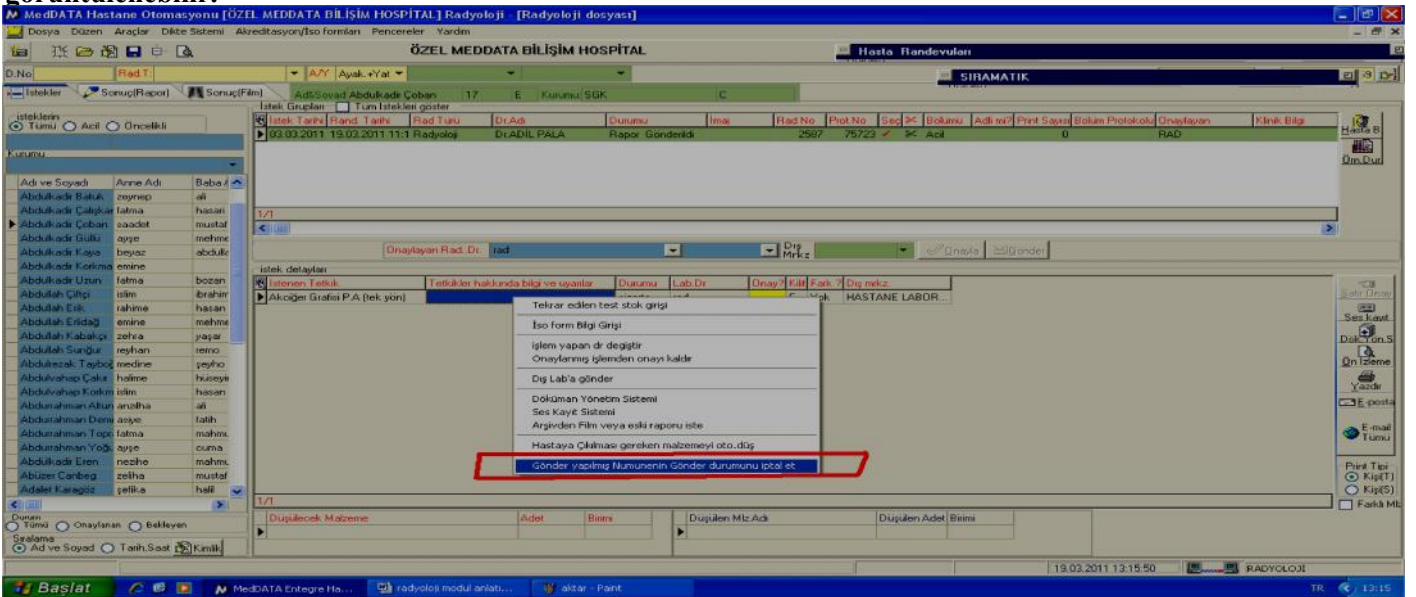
görüntülenebilir.

MedDATA Hastane Otomasyonu [ÖZEL MEDDATA BİLİŞİM HOSPITAL] Radyoloji - [Radyoloji dosyası]

Dosya Düzen Araçlar Dikte Sistemi Akreditasyon/İso formları Pencereler Yardım

ÖZEL MEDDATA BİLİŞİM HOSPİTAL

Hasta Randevuları

SIRAMATİK

D.No Rad.T. A/Y Ayak.+Yat

İstekler Sonuç(Rapor) Sonuç(Film) Adı Soyad Abdulkadir Çoban 17 E Kurumu SGK C

İstek Grupları Tüm İstekleri göster

isteklerin Tümü Acil Öncelikli

Kurumu

| Adı ve Soyadı | Anne Adı | Baba A |
|---|---|---|
| Abdulkadir Balık | zeynep | ali |
| Abdulkadir Çalışkan | fatma | hasan |
| Abdulkadir Çoban | saadet | mustaf |
| Abdulkadir Güllü | ayşe | mehme |
| Abdulkadir Kaya | beyaz | abdulla |
| Abdulkadir Korkma | emine | |
| Abdulkadir Uzun | fatma | bozan |
| Abdullah Çiftçi | islim | ibrahim |
| Abdullah Erik | rahime | hasan |
| Abdullah Erildağ | emine | mehme |
| Abdullah Kabakçı | zehra | yaşar |
| Abdullah Sunğur | reyhan | remo |
| Abdulrezak Taybo | medine | şeyho |
| Abdulvahap Çakır | halime | hüseyi |
| Abdulvahap Korkm | islim | hasan |
| Abdurrahman Altun | anzilha | ali |
| Abdurrahman Demi | asiye | fatih |
| Abdurrahman Topo | fatma | mahmu |
| Abdurrahman Yoğu | ayşe | cuma |
| Abdulkadir Eren | nezihe | mahmu |
| Abuzer Canbeg | zeliha | mustaf |
| Adalet Karagöz | şefika | halil |

| İstek Tarihi | Rand. Tarihi | Rad Turu | Dr.Adı | Durumu | İmaj | Rad No | Prot.No | Seç | Bolumu | Adlı mı? | Print Sayısı | Bolum Protokolu | Onaylayan | Klinik Bilgi |
|---|---|---|---|---|---|---|---|---|---|---|---|---|---|---|
| 03.03.2011 | 19.03.2011 11:1 | Radyoloji | Dr.ADIL PALA | Rapor Gönderildi | | 2587 | 75723 | | Acil | | 0 | | RAD | |

1/1

Onaylayan Rad. Dr. rad Dış Mrkz Onayla Gönder

istek detayları

| İstenen Tetkik | Tetkikler hakkında bilgi ve uyarılar | Durumu | Lab.Dr | Onay? | Kilit | Fark.? | Dış mrkz |
|---|---|---|---|---|---|---|---|
| Akciğer Grafisi P.A (tek yön) | | | | | | Yok | HASTANE LABOR... |

Tekrar edilen test stok girişi
İso form Bilgi Girişi
işlem yapan dr degiştir
Onaylanmış işlemden onayı kaldır
Dış Lab'a gönder
Döküman Yönetim Sistemi
Ses Kayit Sistemi
Arşivden Film veya eski raporu iste
Hastaya Çıkılması gereken malzemeyi oto.düş
Gönder yapılmış Numunenin Gönder durumunu iptal et

1/1

| Düşülecek Malzeme | Adet | Birimi | Düşülen Mlz.Adı | Düşülen Adet | Birimi |
|---|---|---|---|---|---|

Durum Tümü Onaylanan Bekleyen

Sıralama Ad ve Soyad Tarih,Saat Kimlik

Hasta B Öm.Dur Satır Onay Ses kayıt Dök.Yön.S Ön İzleme Yazdır E-posta E-mail Tümü Print Tipi Kişi(T) Kişi(S) Farklı Mk

19.03.2011 13:15:50 RADYOLOJI

Başlat MedDATA Entegre Ha... radyoloji modul anlatı... aktar - Paint TR 13:15